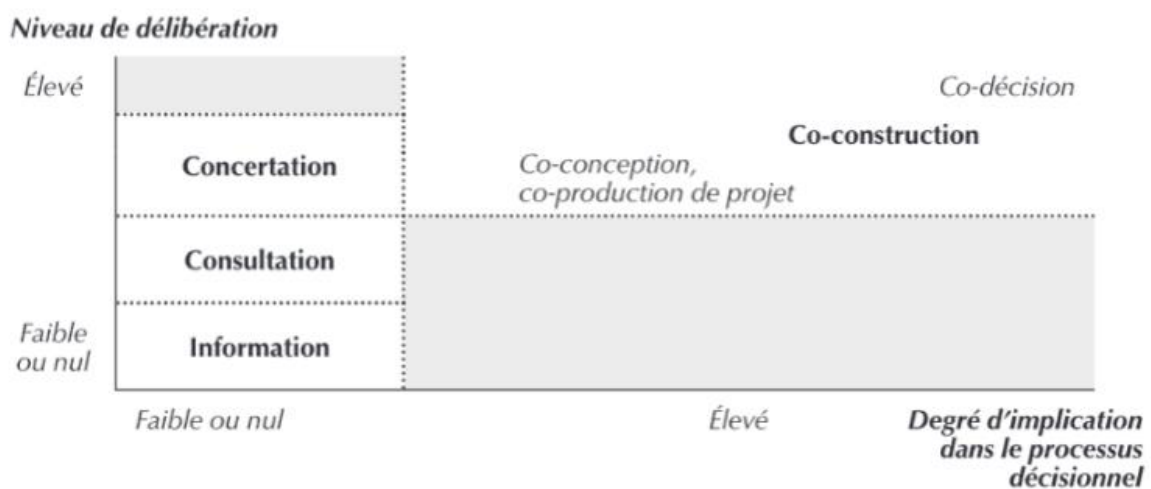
Niveau de délibération

Élevé

Co-décision

Co-construction

Concertation

Co-conception, co-production de projet

Consultation

Faible ou nul

Information

Faible ou nul

Élevé

Degré d'implication dans le processus décisionnel